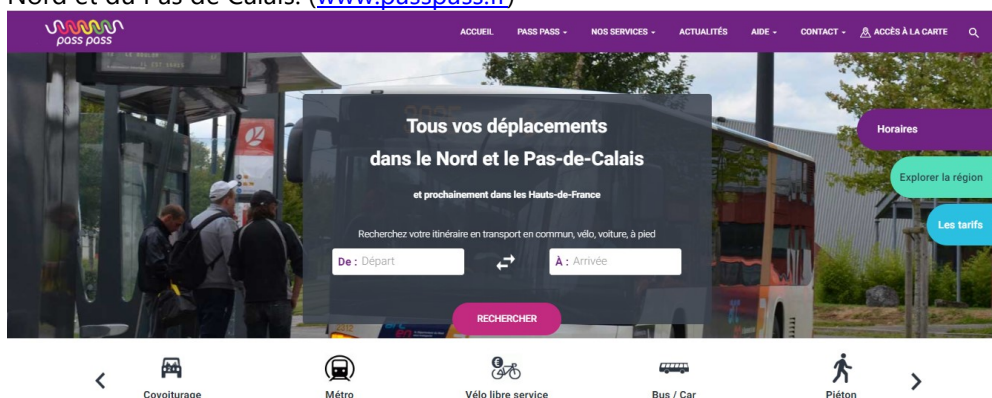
Nord et du Pas-de-Calais. (www.passpass.fr)

pass pass

ACCUEIL PASS PASS NOS SERVICES ACTUALITÉS AIDE CONTACT ACCÈS À LA CARTE

Tous vos déplacements dans le Nord et le Pas-de-Calais

et prochainement dans les Hauts-de-France

Recherchez votre itinéraire en transport en commun, vélo, voiture, à pied

De : Départ

À : Arrivée

RECHERCHER

Horaires

Explorer la région

Les tarifs

Covoiturage

Métro

Vélo libre service

Bus / Car

Piéton